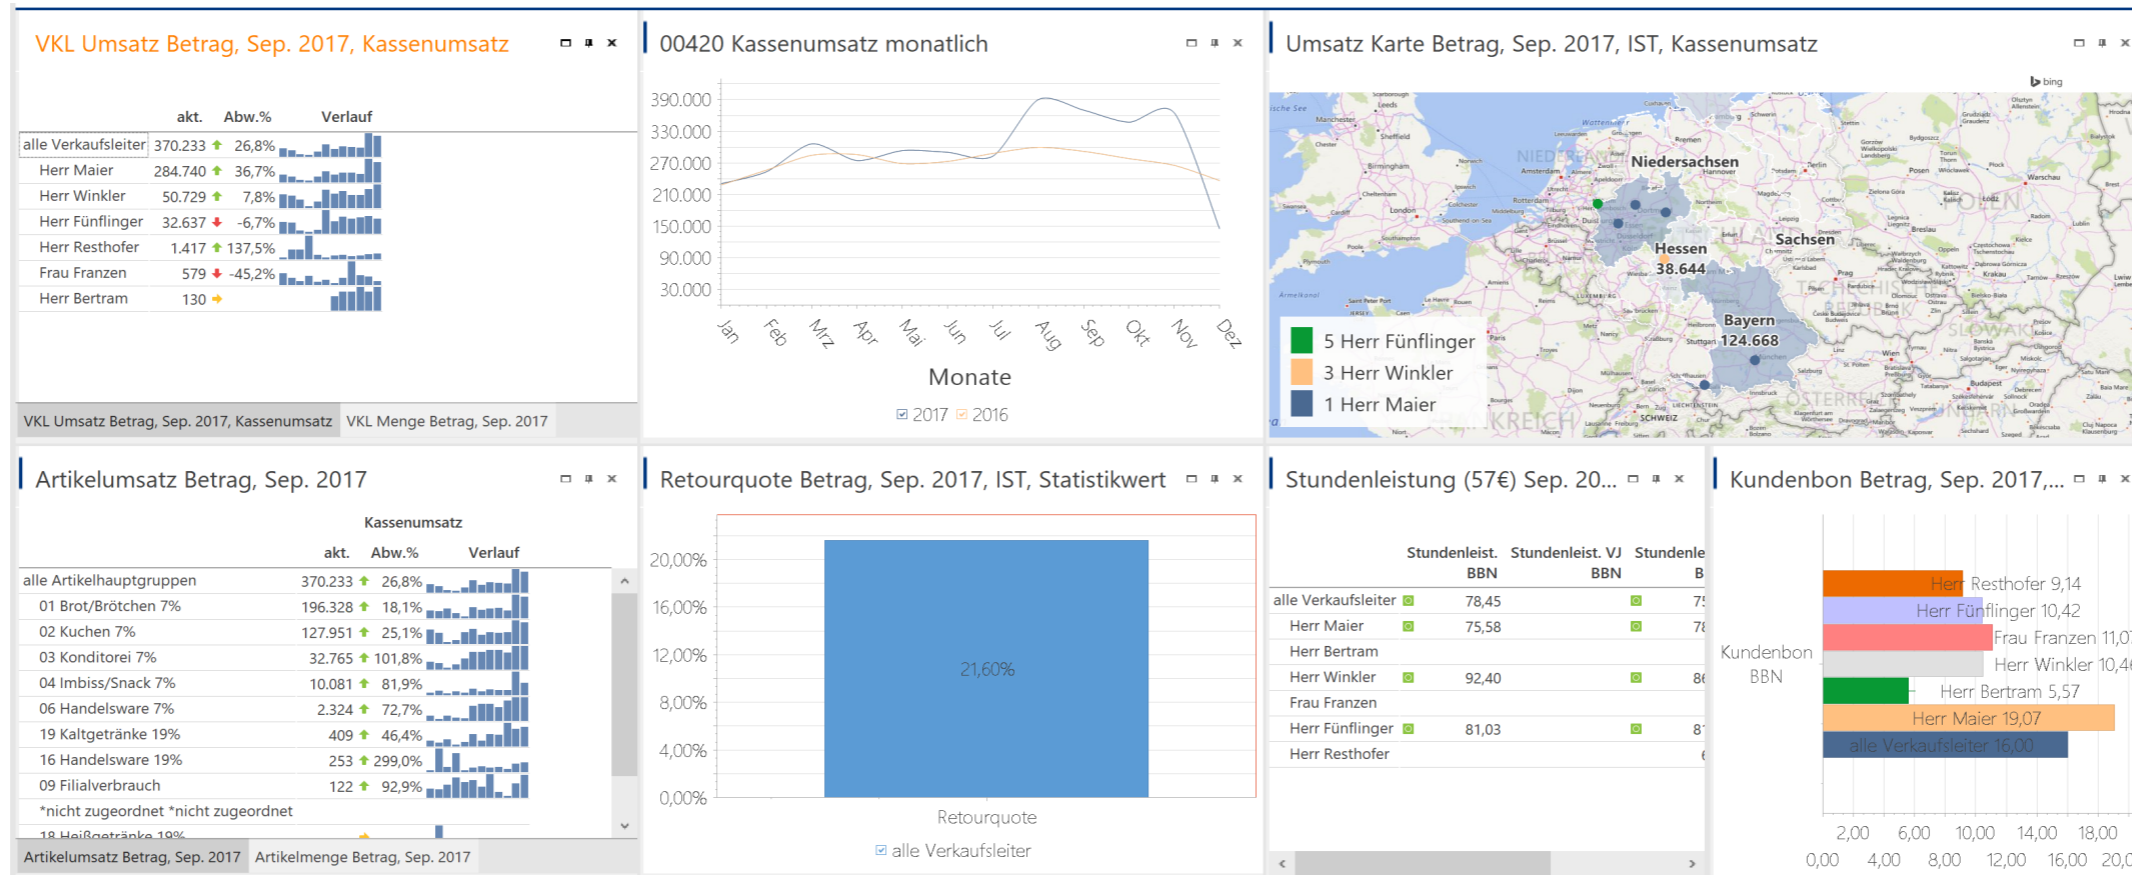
VKL Umsatz Betrag, Sep. 2017, Kassenumsatz

| | akt. | Abw.% | Verlauf |
|---|---|---|---|
| alle Verkaufsleiter | 370.233 | 26,8% | |
| Herr Maier | 284.740 | 36,7% | |
| Herr Winkler | 50.729 | 7,8% | |
| Herr Fünflinger | 32.637 | -6,7% | |
| Herr Resthofer | 1.417 | 137,5% | |
| Frau Franzen | 579 | -45,2% | |
| Herr Bertram | 130 | | |

VKL Umsatz Betrag, Sep. 2017, Kassenumsatz VKL Menge Betrag, Sep. 2017

00420 Kassenumsatz monatlich

390.000 330.000 270.000 210.000 150.000 90.000 30.000

Jan Feb Mrz Apr Mai Jun Jul Aug Sep Okt Nov Dez

Monate

2017 2016

Umsatz Karte Betrag, Sep. 2017, IST, Kassenumsatz

bing

Niedersachsen Hessen 38.644 Sachsen Bayern 124.668

5 Herr Fünflinger
3 Herr Winkler
1 Herr Maier

Artikelumsatz Betrag, Sep. 2017

Kassenumsatz

| | akt. | Abw.% | Verlauf |
|---|---|---|---|
| alle Artikelhauptgruppen | 370.233 | 26,8% | |
| 01 Brot/Brötchen 7% | 196.328 | 18,1% | |
| 02 Kuchen 7% | 127.951 | 25,1% | |
| 03 Konditorei 7% | 32.765 | 101,8% | |
| 04 Imbiss/Snack 7% | 10.081 | 81,9% | |
| 06 Handelsware 7% | 2.324 | 72,7% | |
| 19 Kaltgetränke 19% | 409 | 46,4% | |
| 16 Handelsware 19% | 253 | 299,0% | |
| 09 Filialverbrauch | 122 | 92,9% | |
| *nicht zugeordnet *nicht zugeordnet | | | |
| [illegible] | | | |

Artikelumsatz Betrag, Sep. 2017 Artikelmenge Betrag, Sep. 2017

Retourquote Betrag, Sep. 2017, IST, Statistikwert

20,00% 16,00% 12,00% 8,00% 4,00% 0,00%

21,60%

Retourquote

alle Verkaufsleiter

Stundenleistung (57€) Sep. 20...

| | Stundenleist. BBN | Stundenleist. VJ BBN | Stundenle B |
|---|---|---|---|
| alle Verkaufsleiter | 78,45 | | 7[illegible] |
| Herr Maier | 75,58 | | 7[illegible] |
| Herr Bertram | | | |
| Herr Winkler | 92,40 | | 8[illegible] |
| Frau Franzen | | | |
| Herr Fünflinger | 81,03 | | 8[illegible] |
| Herr Resthofer | | | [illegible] |

Kundenbon Betrag, Sep. 2017,...

Kundenbon BBN

Herr Resthofer 9,14
Herr Fünflinger 10,42
Frau Franzen 11,0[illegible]
Herr Winkler 10,4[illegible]
Herr Bertram 5,57
Herr Maier 19,07
alle Verkaufsleiter 16,00

2,00 6,00 10,00 14,00 18,00
0,00 4,00 8,00 12,00 16,00 20,0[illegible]